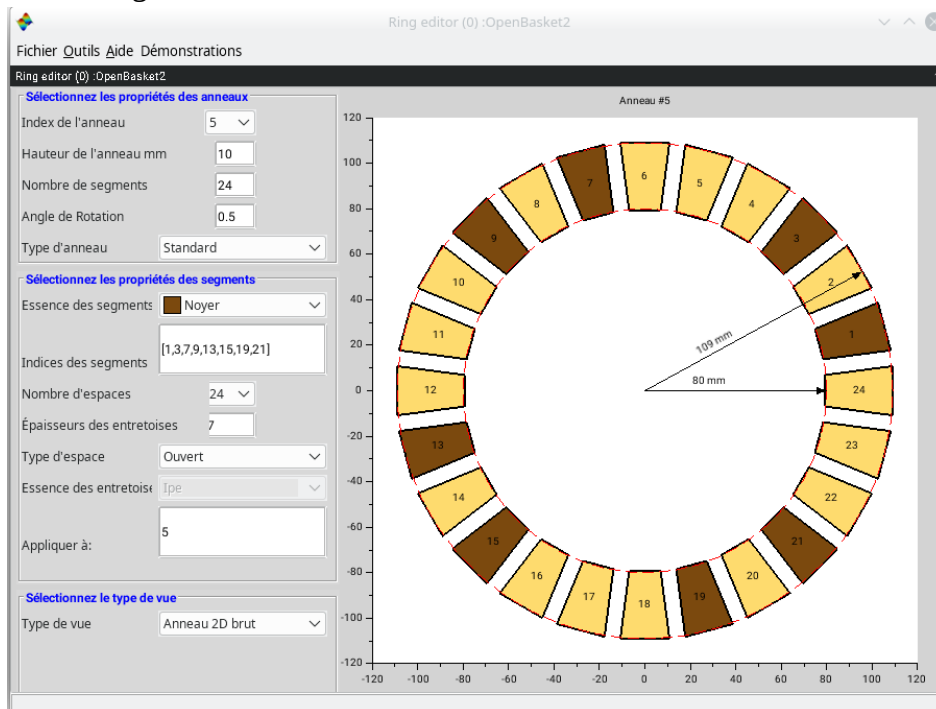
Ring editor (0) :OpenBasket2

Fichier Outils Aide Démonstrations

Ring editor (0) :OpenBasket2

Sélectionnez les propriétés des anneaux

Index de l'anneau 5

Hauteur de l'anneau mm 10

Nombre de segments 24

Angle de Rotation 0.5

Type d'anneau Standard

Sélectionnez les propriétés des segments

Essence des segments Noyer

Indices des segments [1,3,7,9,13,15,19,21]

Nombre d'espaces 24

Épaisseurs des entretoises 7

Type d'espace Ouvert

Essence des entretoise Ipe

Appliquer à: 5

Sélectionnez le type de vue

Type de vue Anneau 2D brut

Anneau #5

120
100
80
60
40
20
0
-20
-40
-60
-80
-100
-120

-120 -100 -80 -60 -40 -20 0 20 40 60 80 100 120

6 5 4 3 2 1 24 23 22 21 20 19 18 17 16 15 14 13 12 11 10 9 8 7

109 mm

80 mm